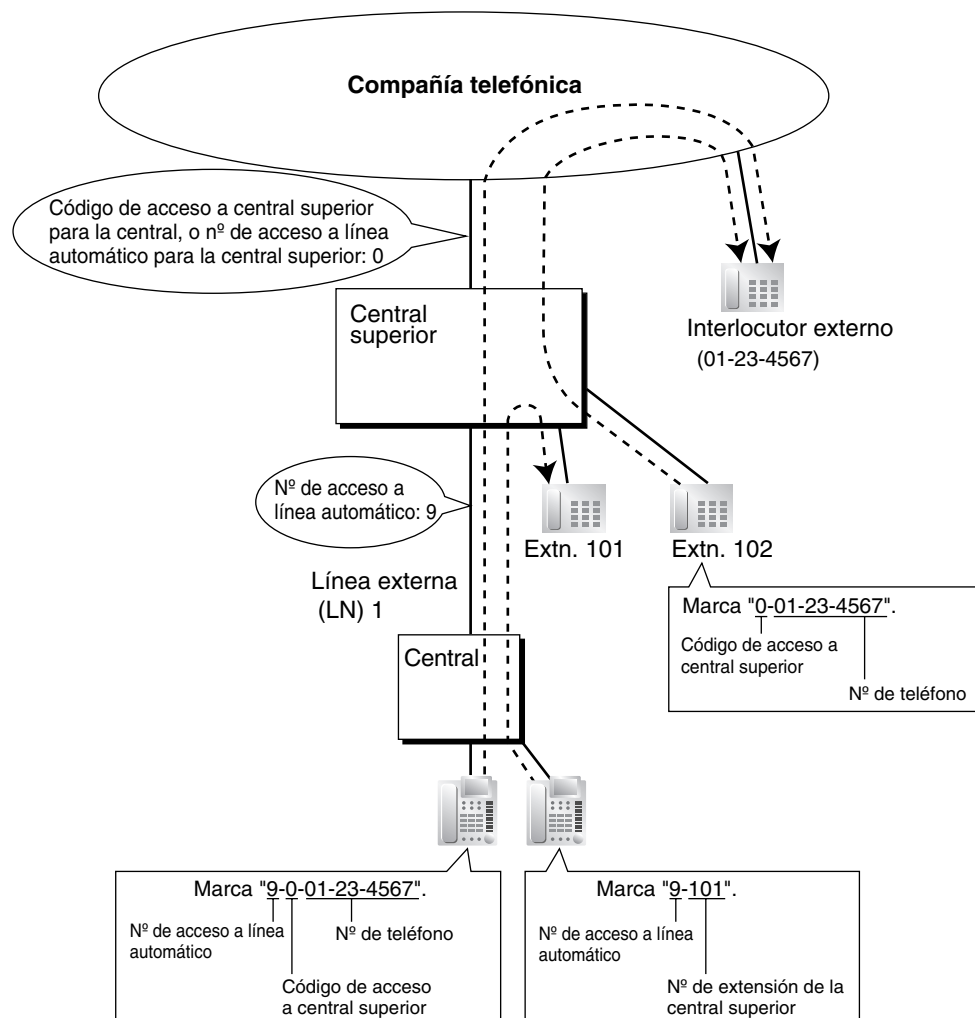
Compañía telefónica

Código de acceso a central superior para la central, o nº de acceso a línea automático para la central superior: 0

Central superior

Interlocutor externo (01-23-4567)

Nº de acceso a línea automático: 9

Extn. 101

Extn. 102

Línea externa (LN) 1

Marca "0-01-23-4567".
Código de acceso a central superior
Nº de teléfono

Central

Marca "9-0-01-23-4567".
Nº de acceso a línea automático
Nº de teléfono
Código de acceso a central superior

Marca "9-101".
Nº de acceso a línea automático
Nº de extensión de la central superior